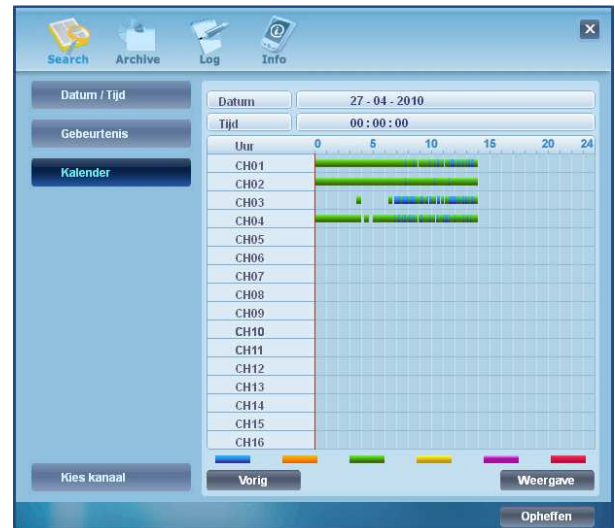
Search Archive Log Info

Datum / Tijd
Gebeurtenis
Kalender

Datum 27 - 04 - 2010
Tijd 00 : 00 : 00

Uur 0 5 10 15 20 24
CH01
CH02
CH03
CH04
CH05
CH06
CH07
CH08
CH09
CH10
CH11
CH12
CH13
CH14
CH15
CH16

Kies kanaal
Vorig
Weergave
Opheffen